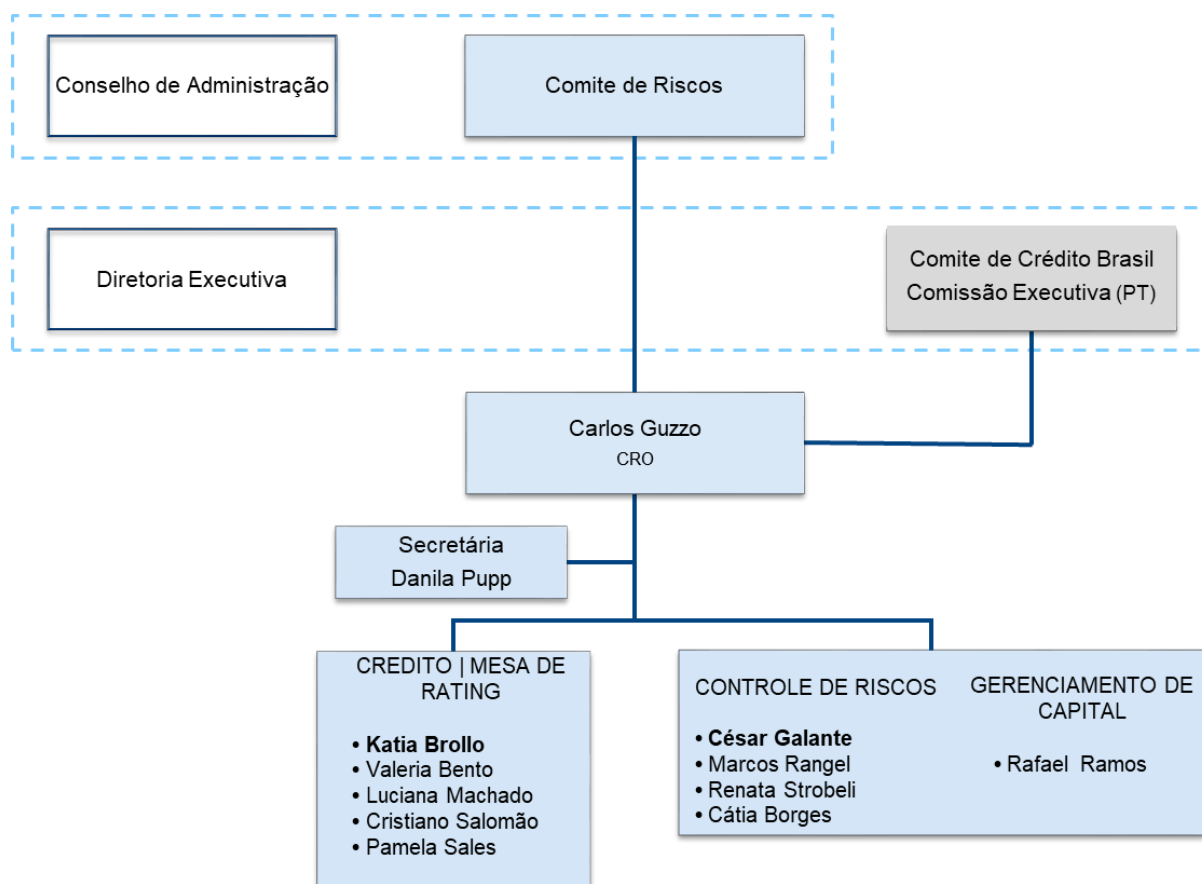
Conselho de Administração

Comite de Riscos

Diretoria Executiva

Comite de Crédito Brasil
Comissão Executiva (PT)

Carlos Guzzo
CRO

Secretária
Danila Pupp

CREDITO | MESA DE RATING

• Katia Brollo
• Valeria Bento
• Luciana Machado
• Cristiano Salomão
• Pamela Sales

CONTROLE DE RISCOS

• César Galante
• Marcos Rangel
• Renata Strobeli
• Cátia Borges

GERENCIAMENTO DE CAPITAL

• Rafael Ramos